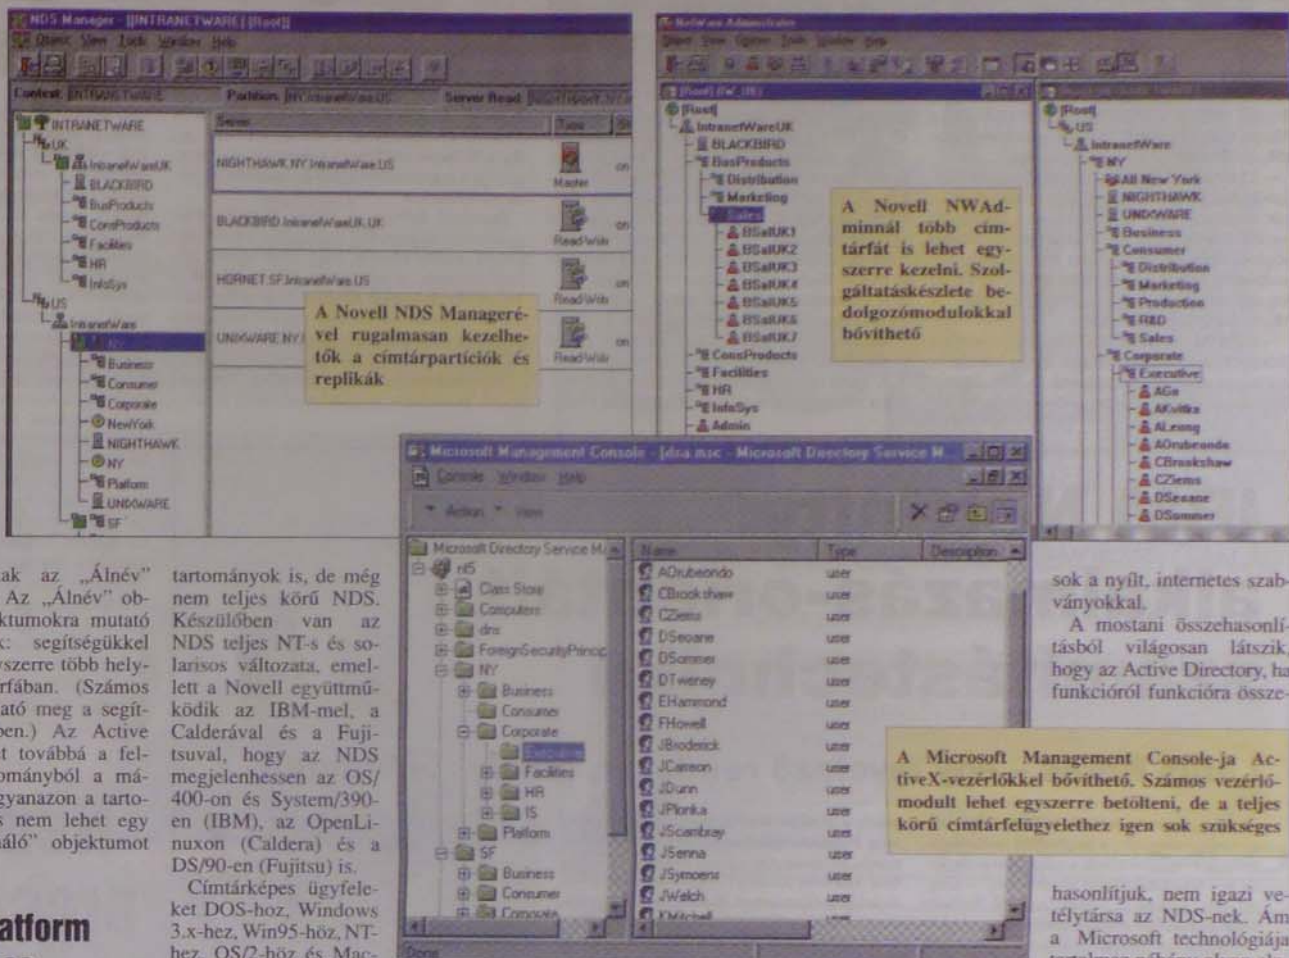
NDS Manager - [INTRANETWARE [Root]]
Object View Tools Window Help
Context: INTRANETWARE
Partition: [Root]
Server Read
INTRANETWARE
UK
IntranetWareUK
BLACKBIRD
BusProducts
CorpProducts
Facilities
HR
InfoSys
US
IntranetWare
NY
Business
Consumer
Corporate
NewYork
NIGHTHAWK
NY
Platform
UNIXWARE
SF
Server
Type
NIGHTHAWK.NY.IntranetWare.US
Master
BLACKBIRD.IntranetWareUK.UK
Read Write
HORNET.SF.IntranetWare.US
Read Write
UNIXWARE.NY
Read Write

A Novell NDS Manageré-vel rugalmasan kezelhetők a címtárpartíciók és replikák

NetWare Administrator
[Root]
IntranetWareUK
BLACKBIRD
BusProducts
Distribution
Marketing
Sales
BSalUK1
BSalUK2
BSalUK3
BSalUK4
BSalUK5
BSalUK6
BSalUK7
ConsProducts
Facilities
HR
InfoSys
Admin

A Novell NWAdminnál több címtárfát is lehet egyszerre kezelni. Szolgáltatáskészlete bedolgozómodulokkal bővíthető

[Root]
US
IntranetWare
NY
All New York
NIGHTHAWK
UNIXWARE
Business
Consumer
Distribution
Marketing
Production
R&D
Sales
Corporate
Executive
AGe
AKvilka
ALeong
AOrubeanda
CBrookshaw
CZiems
DSeeane
DSommer

Microsoft Management Console - [dsa.msc - Microsoft Directory Service M...
Console Window Help
Action View
Microsoft Directory Service M
nt5
Class Store
Computers
dns
ForeignSecurityPrinc
NY
Business
Consumer
Corporate
Executive
Facilities
HR
IS
Platform
SF
Business
Consumer
Corporate
Name
Type
Description
AOrubeondo user
CBrookshaw user
CZiems user
DSeoane user
DSommer user
DTweney user
EHammond user
FHowell user
JBroderick user
JCameron user
JDunn user
JPlonka user
JScanbray user
JSenna user
JSymoens user
JWelch user
KMitchell
Done

A Microsoft Management Console-ja ActiveX-vezérlőkkel bővíthető. Számos vezérlőmodult lehet egyszerre betölteni, de a teljes körű címtárfelügyelethez igen sok szükséges

ak az „Álnév" Az „Álnév" objektumokra mutató k: segítségükkel yszerre több helyrfában. (Számos ató meg a segítben.) Az Active t továbbá a felományból a mágyanazon a tartos nem lehet egy áló" objektumot

atform

tartományok is, de még nem teljes körű NDS. Készülőben van az NDS teljes NT-s és solarisos változata, emellett a Novell együttműködik az IBM-mel, a Calderával és a Fujitsuval, hogy az NDS megjelenhessen az OS/400-on és System/390-en (IBM), az OpenLinuxon (Caldera) és a DS/90-en (Fujitsu) is.

Címtárképes ügyfeleket DOS-hoz, Windows 3.x-hez, Win95-höz, NT-hez, OS/2-höz és Mac-

sok a nyílt, internetes szabványokkal.

A mostani összehasonlításból világosan látszik, hogy az Active Directory, ha funkcióról funkcióra össze-

hasonlítjuk, nem igazi vetélytársa az NDS-nek. Ám a Microsoft technológiája